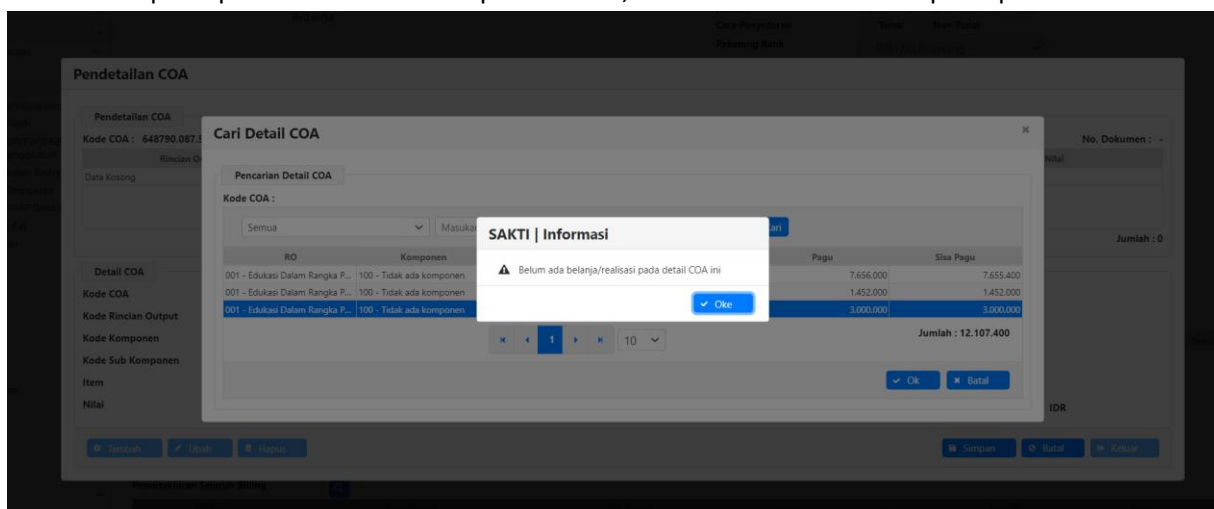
Pendetailan COA

Pendetailan COA

Kode COA : 648790.087.5

No. Dokumen : -

Rincian O

Nilai

Data Kosong

Jumlah : 0

Detail COA

Kode COA

Kode Rincian Output

Kode Komponen

Kode Sub Komponen

Item

Nilai

IDR

Tambah Ubah Hapus

Simpan Batal Keluar

Cari Detail COA

×

Pencarian Detail COA

Kode COA :

Semua

Masuka

ari

| RO | Komponen | Pagu | Sisa Pagu |
|---|---|---|---|
| 001 - Edukasi Dalam Rangka P... | 100 - Tidak ada komponen | 7.656.000 | 7.655.400 |
| 001 - Edukasi Dalam Rangka P... | 100 - Tidak ada komponen | 1.452.000 | 1.452.000 |
| 001 - Edukasi Dalam Rangka P... | 100 - Tidak ada komponen | 3.000.000 | 3.000.000 |

1 10

Jumlah : 12.107.400

Ok Batal

SAKTI | Informasi

Belum ada belanja/realisasi pada detail COA ini

Oke